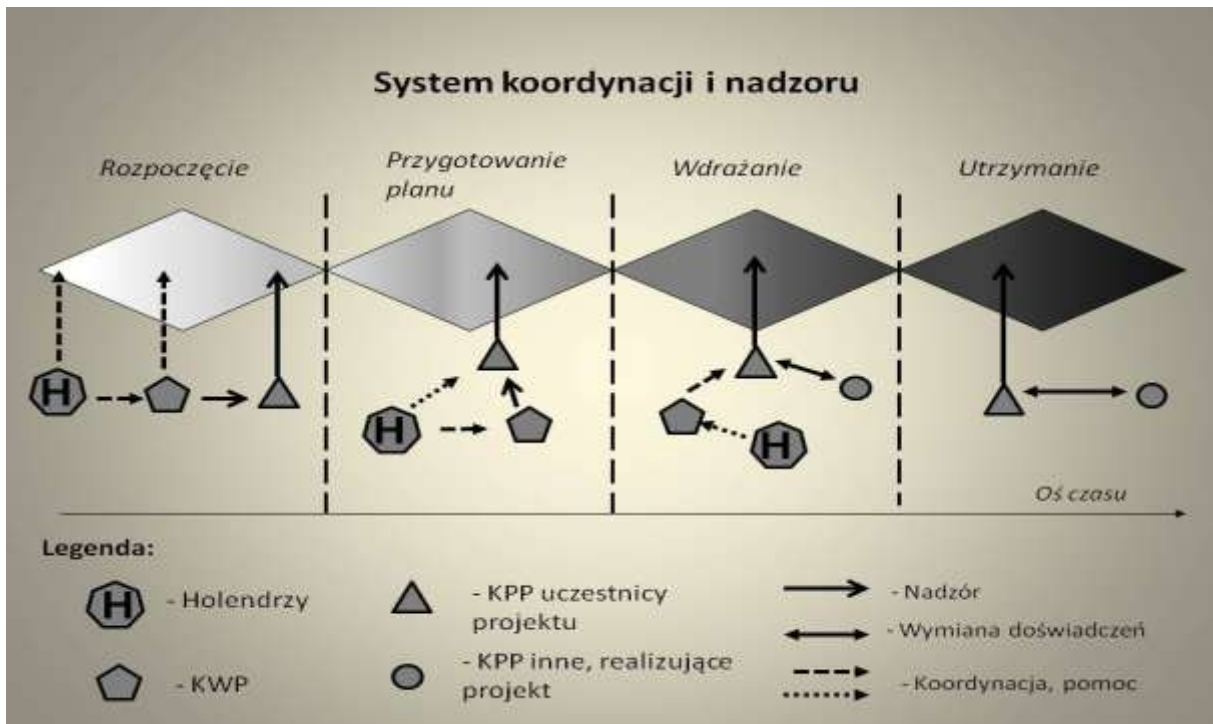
System koordynacji i nadzoru

Rozpoczęcie

Przygotowanie planu

Wdrażanie

Utrzymanie

H

H

H

Oś czasu

Legenda:

H - Holendrzy

- KWP

- KPP uczestnicy projektu

- KPP inne, realizujące projekt

- Nadzór

- Wymiana doświadczeń

- Koordynacja, pomoc